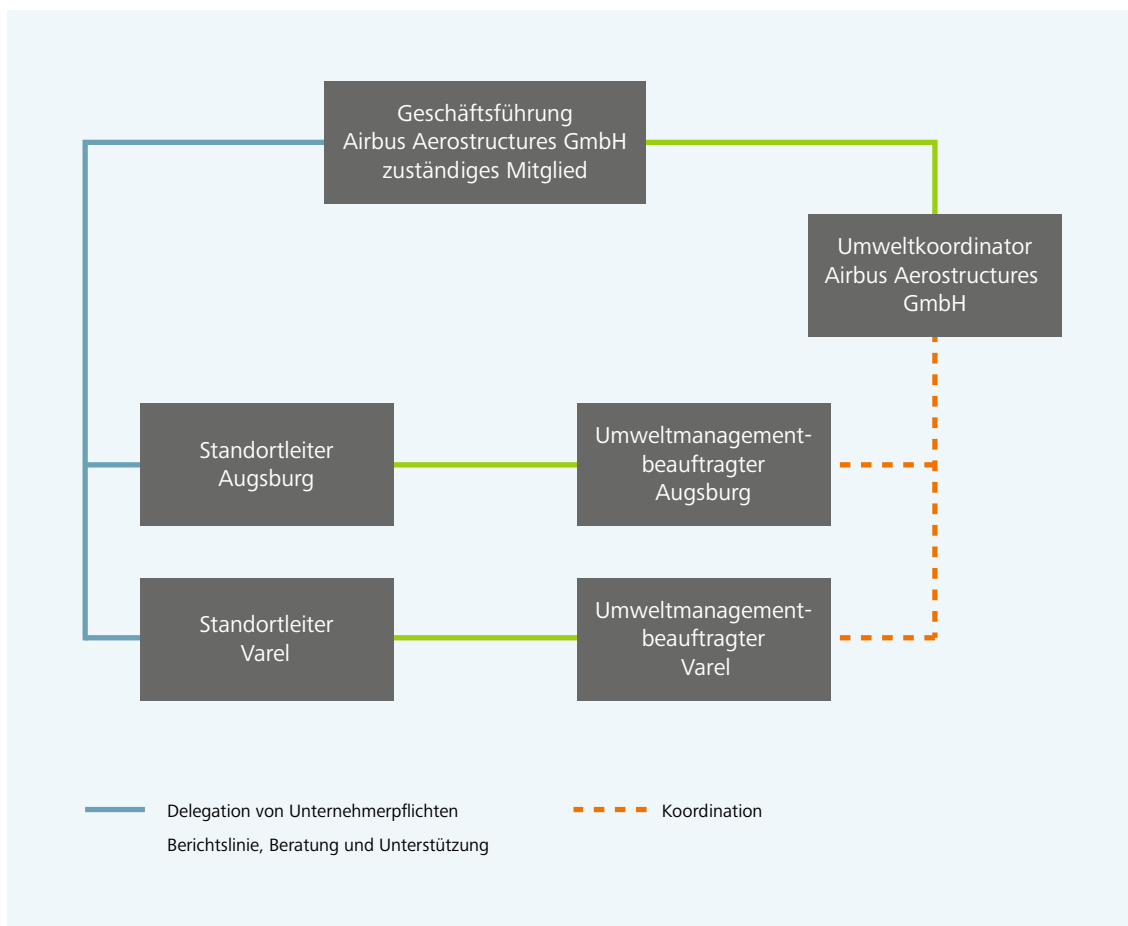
Geschäftsführung
Airbus Aerostructures GmbH
zuständiges Mitglied

Umweltkoordinator
Airbus Aerostructures
GmbH

Standortleiter
Augsburg

Umweltmanagementbeauftragter
Augsburg

Standortleiter
Varel

Umweltmanagementbeauftragter
Varel

Delegation von Unternehmerpflichten

Berichtslinie, Beratung und Unterstützung

Koordination